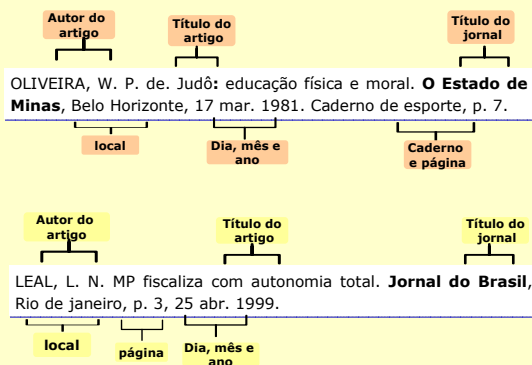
Autor do artigo

Título do artigo

Título do jornal

OLIVEIRA, W. P. de. Judô: educação física e moral. **O Estado de Minas**, Belo Horizonte, 17 mar. 1981. Caderno de esporte, p. 7.

local

Dia, mês e ano

Caderno e página

Autor do artigo

Título do artigo

Título do jornal

LEAL, L. N. MP fiscaliza com autonomia total. **Jornal do Brasil**, Rio de janeiro, p. 3, 25 abr. 1999.

local

página

Dia, mês e ano